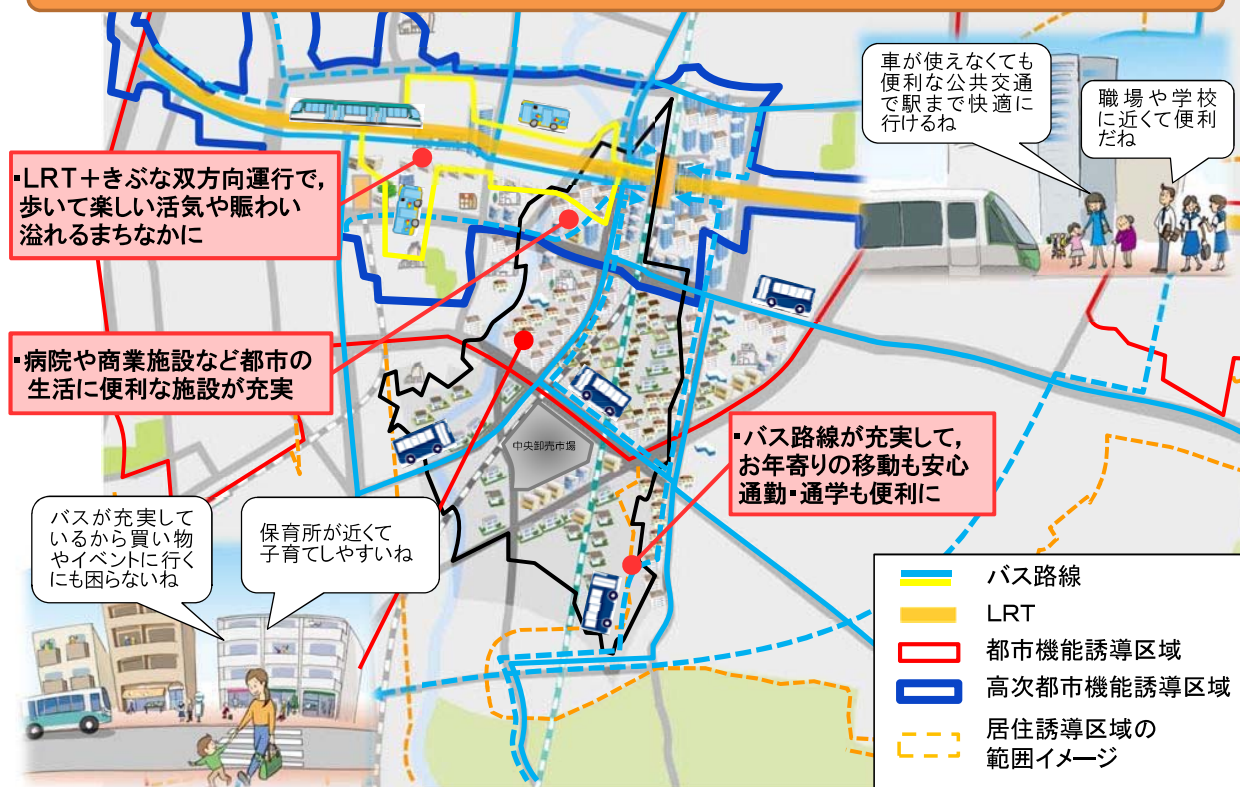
車が使えなくても便利な公共交通で駅まで快適に行けるね

職場や学校に近くて便利だね

▪LRT＋きぶな双方向運行で，歩いて楽しい活気や賑わい溢れるまちなかに

▪病院や商業施設など都市の生活に便利な施設が充実

中央卸売市場

▪バス路線が充実して，お年寄りの移動も安心通勤▪通学も便利に

バスが充実しているから買い物やイベントに行くにも困らないね

保育所が近くて子育てしやすいね

バス路線
LRT
都市機能誘導区域
高次都市機能誘導区域
居住誘導区域の範囲イメージ